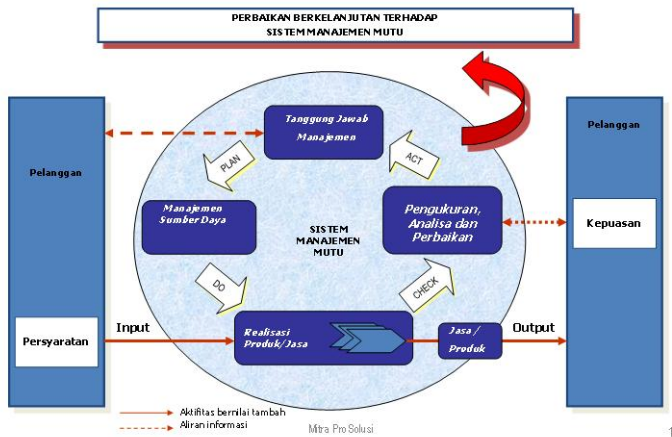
PERBAIKAN BERKELANJUTAN TERHADAP
SISTEM MANAJEMEN MUTU

Pelanggan

Pelanggan

Tanggung Jawab Manajemen

PLAN

ACT

Manajemen Sumber Daya

SISTEM MANAJEMEN MUTU

Pengukuran, Analisa dan Perbaikan

Kepuasan

DO

CHECK

Persyaratan

Input

Realisasi Produk/Jasa

Jasa / Produk

Output

Aktifitas bernilai tambah
Aliran informasi

Mitra Pro Solusi

1